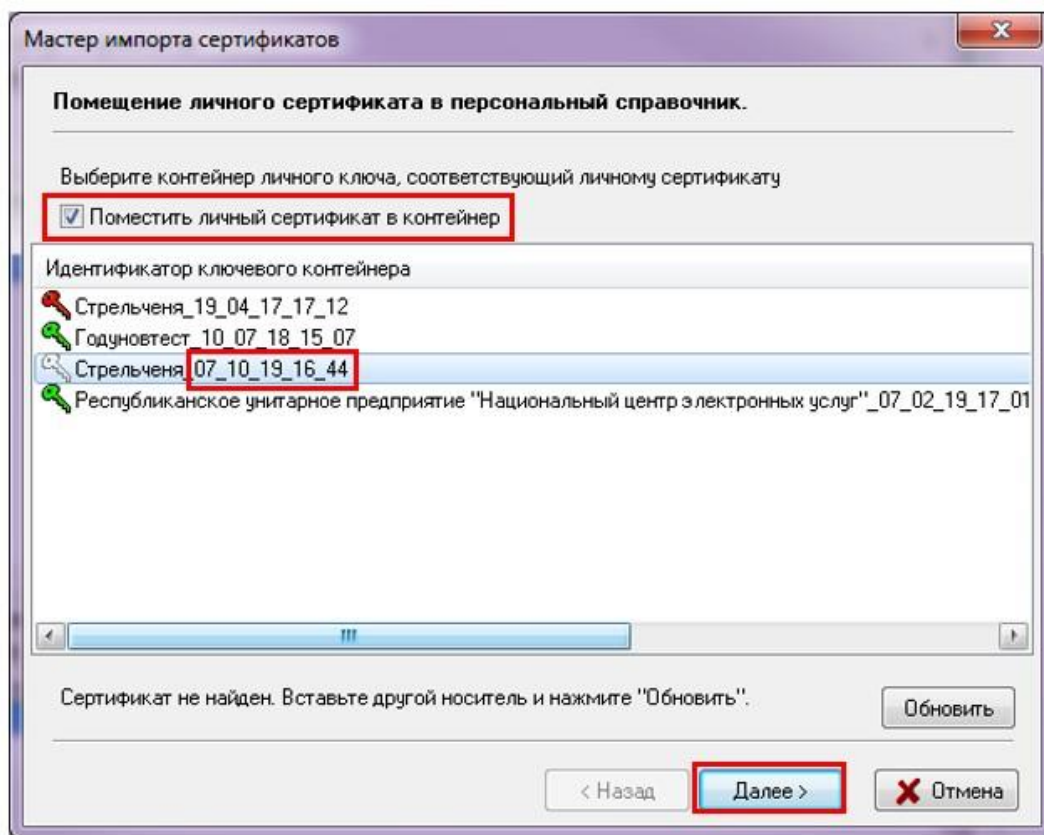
Мастер импорта сертификатов

Помещение личного сертификата в персональный справочник.

Выберите контейнер личного ключа, соответствующий личному сертификату

Поместить личный сертификат в контейнер

Идентификатор ключевого контейнера

Стрельченя_19_04_17_17_12
Годуновтест_10_07_18_15_07
Стрельченя_07_10_19_16_44
Республиканское унитарное предприятие "Национальный центр электронных услуг"_07_02_19_17_01

Сертификат не найден. Вставьте другой носитель и нажмите "Обновить".

Обновить

< Назад

Далее >

Отмена